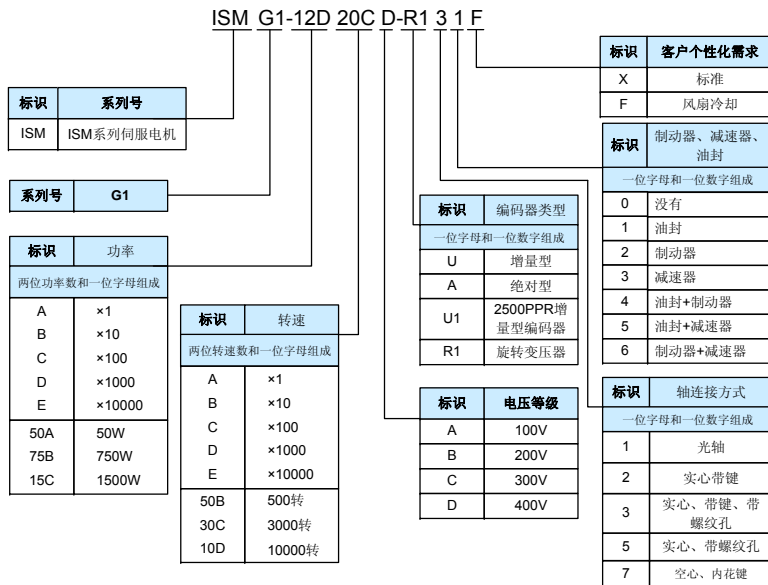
ISM G1-12D 20C D-R1 3 1 F

| 标识 | 系列号 |
|---|---|
| ISM | ISM系列伺服电机 |

| 系列号 | G1 |
|---|---|

| 标识 | 功率 |
|---|---|
| 两位功率数和一位字母组成 | |
| A | ×1 |
| B | ×10 |
| C | ×100 |
| D | ×1000 |
| E | ×10000 |
| 50A | 50W |
| 75B | 750W |
| 15C | 1500W |

| 标识 | 转速 |
|---|---|
| 两位转速数和一位字母组成 | |
| A | ×1 |
| B | ×10 |
| C | ×100 |
| D | ×1000 |
| E | ×10000 |
| 50B | 500转 |
| 30C | 3000转 |
| 10D | 10000转 |

| 标识 | 编码器类型 |
|---|---|
| 一位字母和一位数字组成 | |
| U | 增量型 |
| A | 绝对型 |
| U1 | 2500PPR增量型编码器 |
| R1 | 旋转变压器 |

| 标识 | 电压等级 |
|---|---|
| A | 100V |
| B | 200V |
| C | 300V |
| D | 400V |

| 标识 | 客户个性化需求 |
|---|---|
| X | 标准 |
| F | 风扇冷却 |

| 标识 | 制动器、减速器、油封 |
|---|---|
| 一位字母和一位数字组成 | |
| 0 | 没有 |
| 1 | 油封 |
| 2 | 制动器 |
| 3 | 减速器 |
| 4 | 油封+制动器 |
| 5 | 油封+减速器 |
| 6 | 制动器+减速器 |

| 标识 | 轴连接方式 |
|---|---|
| 一位字母和一位数字组成 | |
| 1 | 光轴 |
| 2 | 实心带键 |
| 3 | 实心、带键、带螺纹孔 |
| 5 | 实心、带螺纹孔 |
| 7 | 空心、内花键 |